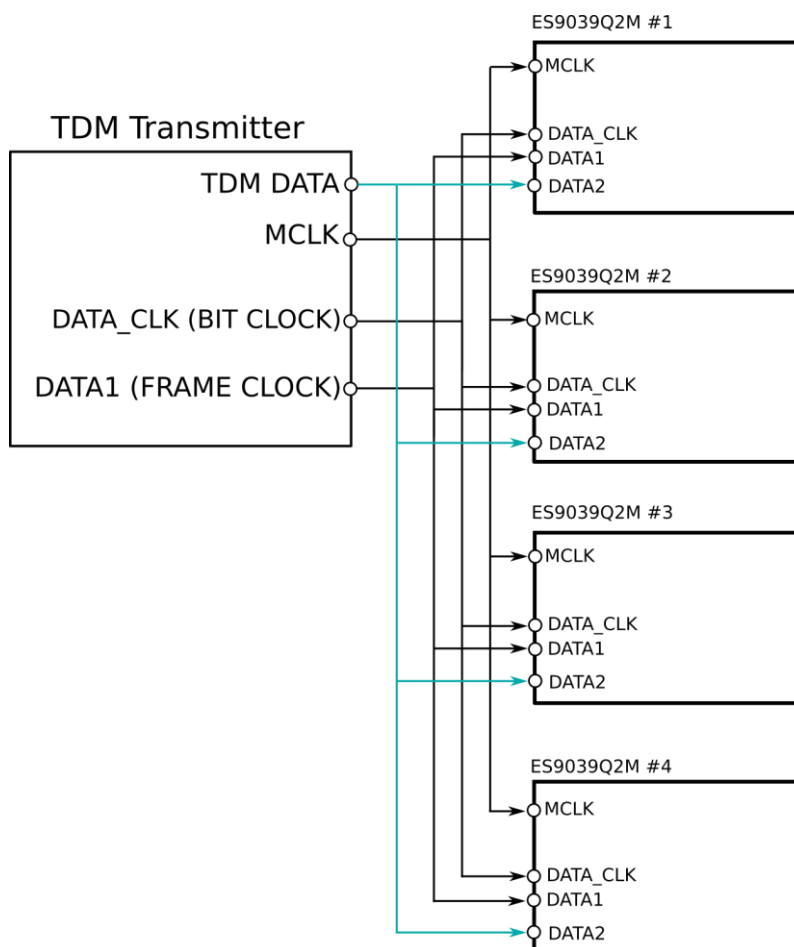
TDM Transmitter

TDM DATA

MCLK

DATA_CLK (BIT CLOCK)

DATA1 (FRAME CLOCK)

ES9039Q2M #1

MCLK

DATA_CLK

DATA1

DATA2

ES9039Q2M #2

MCLK

DATA_CLK

DATA1

DATA2

ES9039Q2M #3

MCLK

DATA_CLK

DATA1

DATA2

ES9039Q2M #4

MCLK

DATA_CLK

DATA1

DATA2